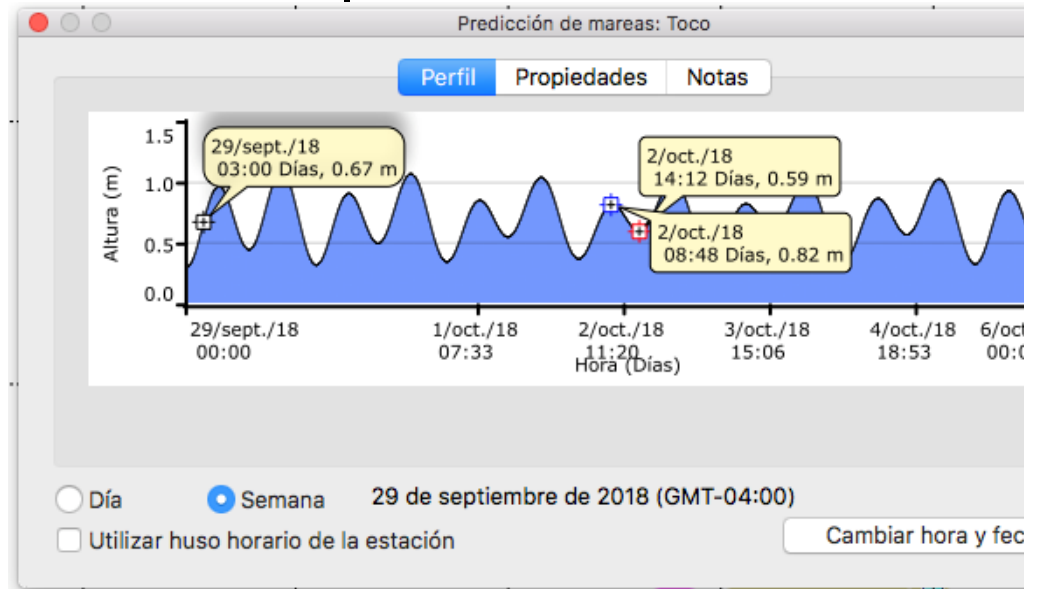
Predicción de mareas: Toco

Perfil Propiedades Notas

1.5
1.0
0.5
0.0
Altura (m)

29/sept./18
03:00 Días, 0.67 m

2/oct./18
14:12 Días, 0.59 m

2/oct./18
08:48 Días, 0.82 m

29/sept./18
00:00

1/oct./18
07:33

2/oct./18
11:20

3/oct./18
15:06

4/oct./18
18:53

6/oc
00:0

Hora (Días)

Día Semana 29 de septiembre de 2018 (GMT-04:00)

Utilizar huso horario de la estación

Cambiar hora y fec